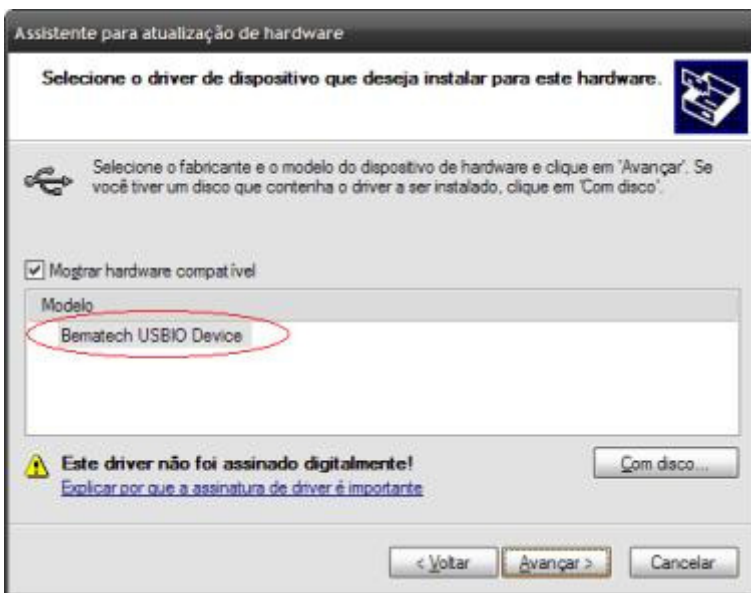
Assistente para atualização de hardware

Selecione o driver de dispositivo que deseja instalar para este hardware.

Selecione o fabricante e o modelo do dispositivo de hardware e clique em 'Avançar'. Se você tiver um disco que contenha o driver a ser instalado, clique em 'Com disco'.

Mostrar hardware compatível

Modelo

Bematech USBIO Device

Este driver não foi assinado digitalmente!

Explicar por que a assinatura de driver é importante

Com disco...

< Voltar

Avançar >

Cancelar